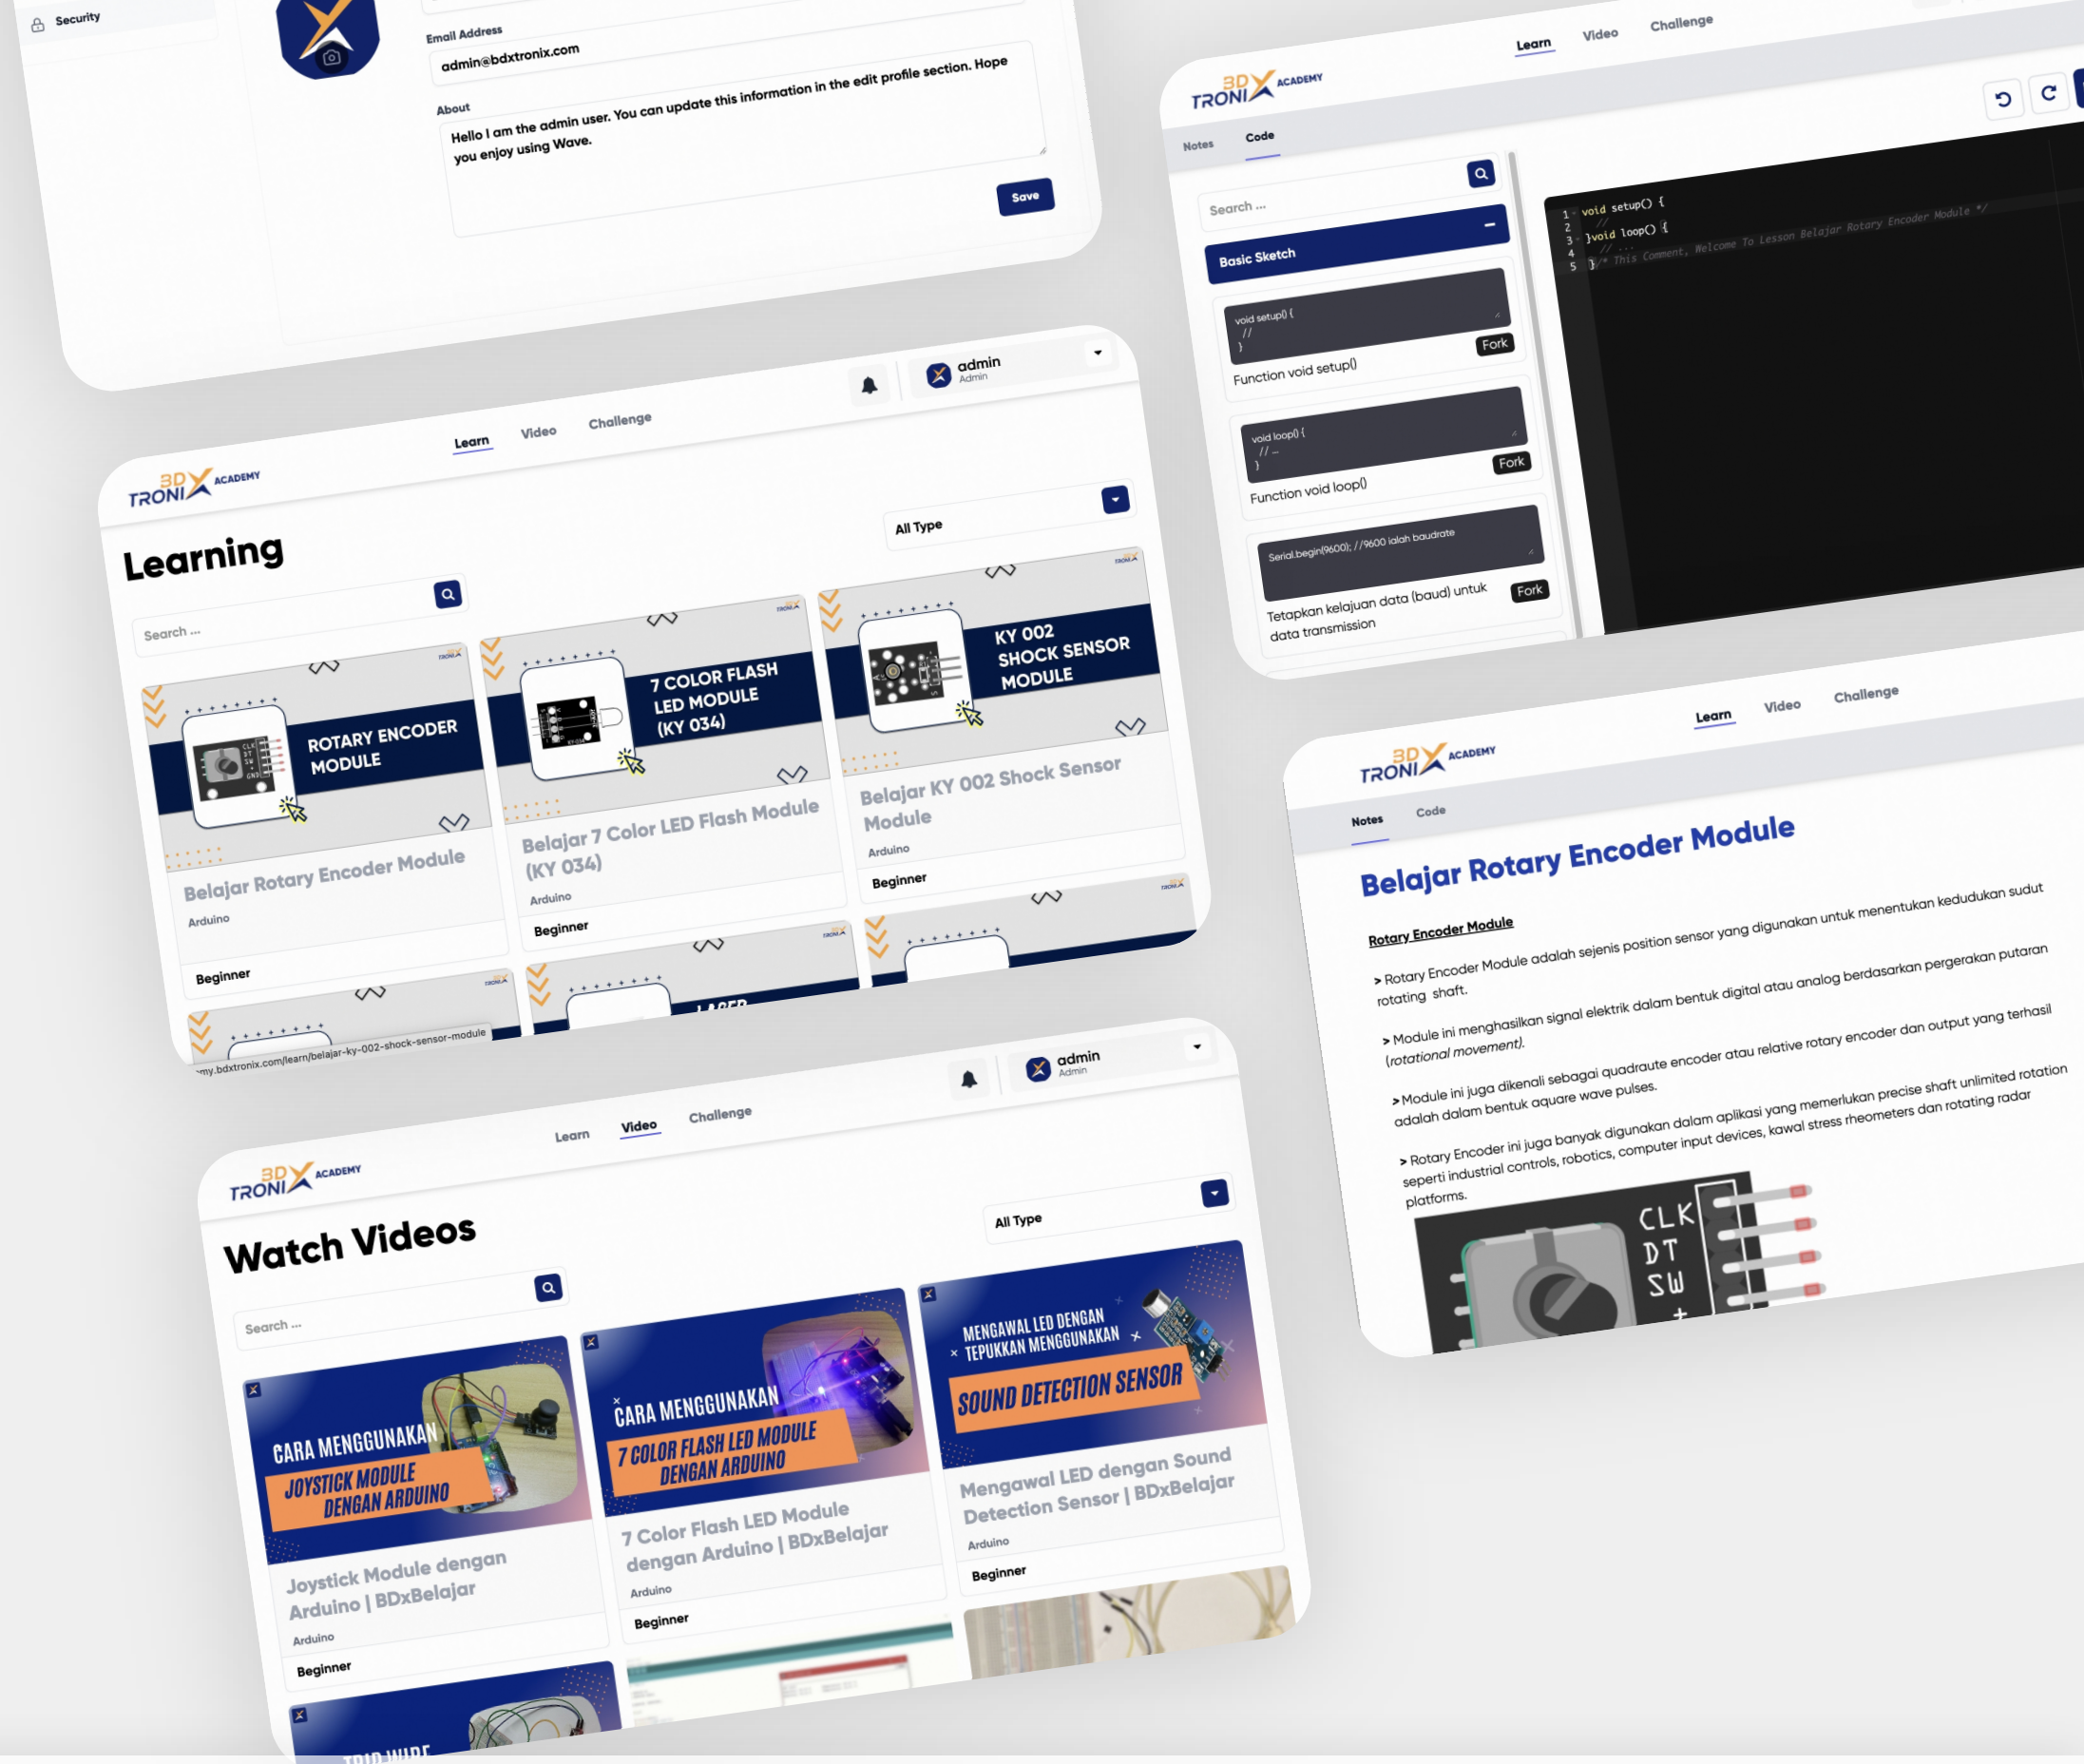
Security

Email Address
admin@bdxtronix.com

About
Hello I am the admin user. You can update this information in the edit profile section. Hope you enjoy using Wave.

Save

3D TRONIX ACADEMY
Learn Video Challenge

Notes Code

Search ...

Basic Sketch

void setup() {
//
}
Fork
Function void setup()

void loop() {
// ...
}
Fork
Function void loop()

Serial.begin(9600); //9600 ialah baudrate
Fork
Tetapkan kelajuan data (baud) untuk data transmission

1 void setup() {
2 //
3 }void loop() {
4 // ...
5 }/* This Comment, Welcome To Lesson Belajar Rotary Encoder Module */

admin
Admin

3D TRONIX ACADEMY
Learn Video Challenge

Learning

All Type

Search ...

ROTARY ENCODER MODULE
Belajar Rotary Encoder Module
Arduino
Beginner

7 COLOR FLASH LED MODULE (KY 034)
Belajar 7 Color LED Flash Module (KY 034)
Arduino
Beginner

KY 002 SHOCK SENSOR MODULE
Belajar KY 002 Shock Sensor Module
Arduino
Beginner

LASER

my.bdxtronix.com/learn/belajar-ky-002-shock-sensor-module

3D TRONIX ACADEMY
Learn Video Challenge

Notes Code

Belajar Rotary Encoder Module

Rotary Encoder Module

> Rotary Encoder Module adalah sejenis position sensor yang digunakan untuk menentukan kedudukan sudut rotating shaft.

> Rotary Encoder Module adalah sejenis position sensor yang digunakan untuk menentukan kedudukan sudut rotating shaft.

> Module ini menghasilkan signal elektrik dalam bentuk digital atau analog berdasarkan pergerakan putaran (rotational movement).

> Module ini juga dikenali sebagai quadraute encoder atau relative rotary encoder dan output yang terhasil adalah dalam bentuk aquare wave pulses.

> Rotary Encoder ini juga banyak digunakan dalam aplikasi yang memerlukan precise shaft unlimited rotation seperti industrial controls, robotics, computer input devices, kawal stress rheometers dan rotating radar platforms.

CLK DT SW +

admin
Admin

3D TRONIX ACADEMY
Learn Video Challenge

Watch Videos

All Type

Search ...

CARA MENGGUNAKAN JOYSTICK MODULE DENGAN ARDUINO
Joystick Module dengan Arduino | BDxBelajar
Arduino
Beginner

CARA MENGGUNAKAN 7 COLOR FLASH LED MODULE DENGAN ARDUINO
7 Color Flash LED Module dengan Arduino | BDxBelajar
Arduino
Beginner

MENGAWAL LED DENGAN TEPUKKAN MENGGUNAKAN SOUND DETECTION SENSOR
Mengawal LED dengan Sound Detection Sensor | BDxBelajar
Arduino
Beginner